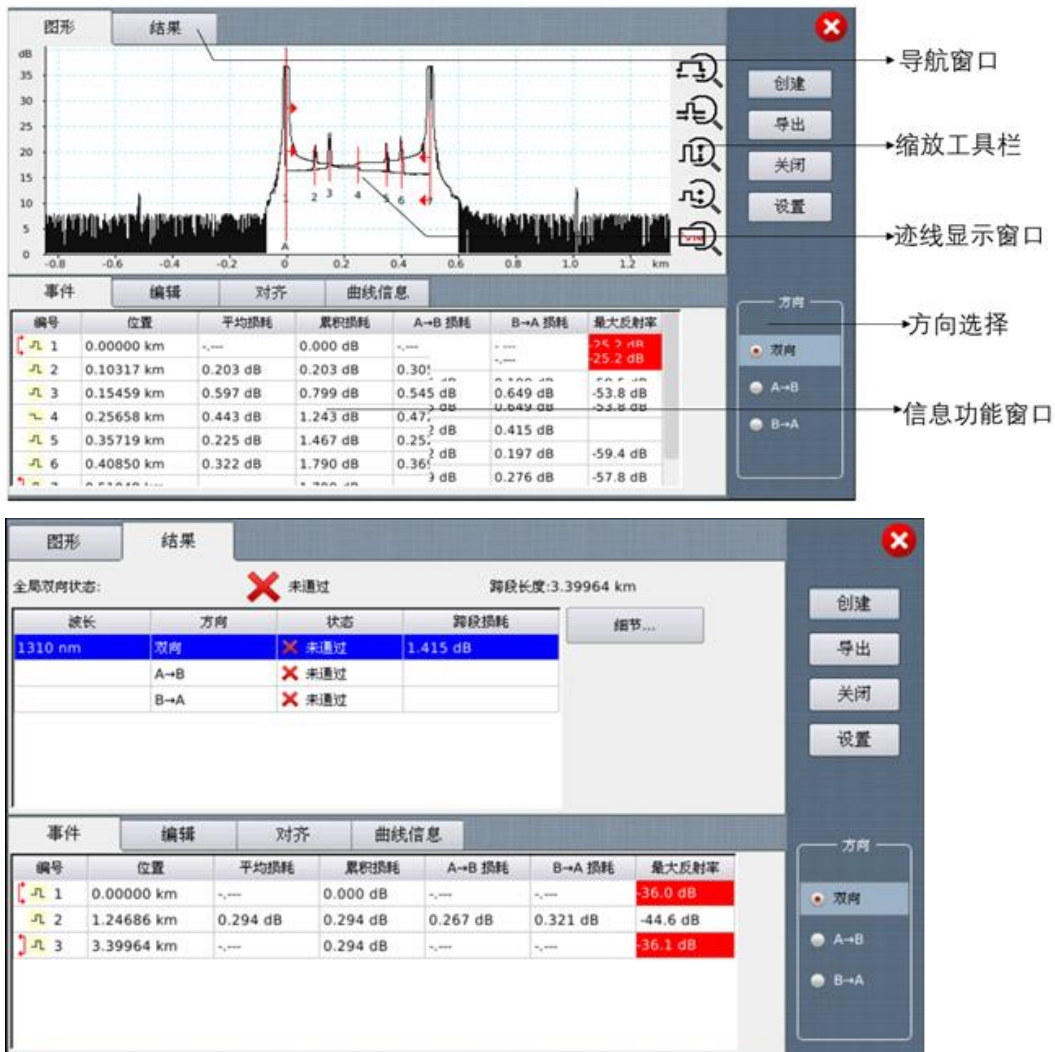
图形 结果

dB
35
30
25
20
15
10
5
0

2 3 4 5 6
A

-0.8 -0.6 -0.4 -0.2 0 0.2 0.4 0.6 0.8 1.0 1.2 km

创建
导出
关闭
设置

导航窗口
缩放工具栏
迹线显示窗口
方向选择
信息功能窗口

事件 编辑 对齐 曲线信息

| 编号 | 位置 | 平均损耗 | 累积损耗 | A→B 损耗 | B→A 损耗 | 最大反射率 |
|---|---|---|---|---|---|---|
| 1 | 0.00000 km | -.--- | 0.000 dB | -.--- | -.--- -.--- | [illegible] -25.2 dB |
| 2 | 0.10317 km | 0.203 dB | 0.203 dB | 0.30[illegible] | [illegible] | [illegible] |
| 3 | 0.15459 km | 0.597 dB | 0.799 dB | 0.545 dB | 0.649 dB | -53.8 dB |
| 4 | 0.25658 km | 0.443 dB | 1.243 dB | 0.47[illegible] | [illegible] | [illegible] |
| 5 | 0.35719 km | 0.225 dB | 1.467 dB | 0.25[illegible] | 0.415 dB | |
| 6 | 0.40850 km | 0.322 dB | 1.790 dB | 0.36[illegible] | 0.197 dB | -59.4 dB |
| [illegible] | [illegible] | | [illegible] | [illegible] | 0.276 dB | -57.8 dB |

方向
双向
A→B
B→A

图形 结果

全局双向状态: 未通过 跨段长度:3.39964 km

| 波长 | 方向 | 状态 | 跨段损耗 |
|---|---|---|---|
| 1310 nm | 双向 | 未通过 | 1.415 dB |
| | A→B | 未通过 | |
| | B→A | 未通过 | |

细节...

创建
导出
关闭
设置

事件 编辑 对齐 曲线信息

| 编号 | 位置 | 平均损耗 | 累积损耗 | A→B 损耗 | B→A 损耗 | 最大反射率 |
|---|---|---|---|---|---|---|
| 1 | 0.00000 km | -.--- | 0.000 dB | -.--- | -.--- | -36.0 dB |
| 2 | 1.24686 km | 0.294 dB | 0.294 dB | 0.267 dB | 0.321 dB | -44.6 dB |
| 3 | 3.39964 km | -.--- | 0.294 dB | -.--- | -.--- | -36.1 dB |

方向
双向
A→B
B→A